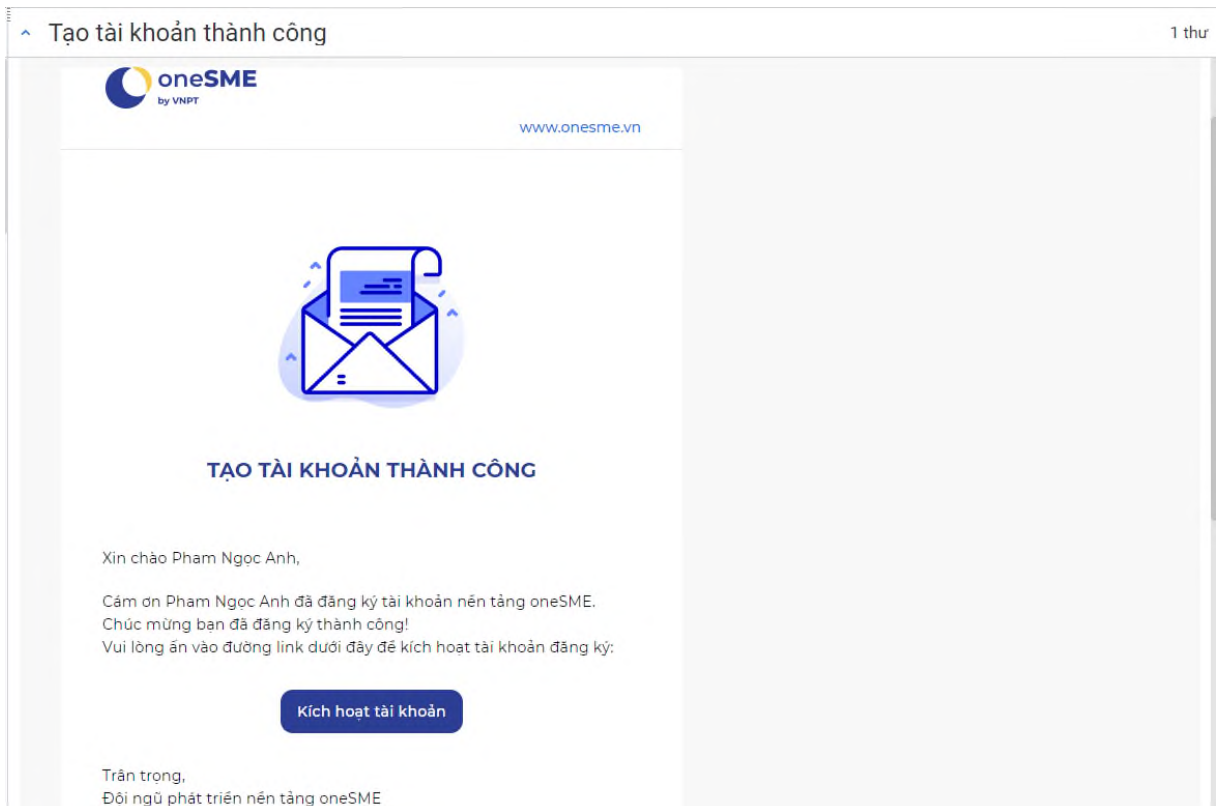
Tạo tài khoản thành công

1 thư

oneSME
by VNPT

www.onesme.vn

TẠO TÀI KHOẢN THÀNH CÔNG

Xin chào Pham Ngọc Anh,

Cám ơn Pham Ngọc Anh đã đăng ký tài khoản nền tảng oneSME.
Chúc mừng bạn đã đăng ký thành công!
Vui lòng ấn vào đường link dưới đây để kích hoạt tài khoản đăng ký:

Kích hoạt tài khoản

Trân trọng,
Đội ngũ phát triển nền tảng oneSME